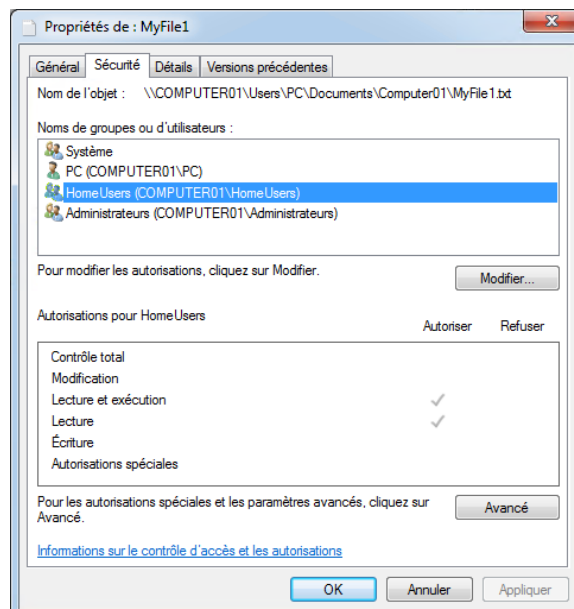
Propriétés de : MyFile1

Général | Sécurité | Détails | Versions précédentes

Nom de l'objet : \\COMPUTER01\Users\PC\Documents\Computer01\MyFile1.txt

Noms de groupes ou d'utilisateurs :

Système
PC (COMPUTER01\PC)
HomeUsers (COMPUTER01\HomeUsers)
Administrateurs (COMPUTER01\Administrateurs)

Pour modifier les autorisations, cliquez sur Modifier.

Modifier...

Autorisations pour HomeUsers

| | Autoriser | Refuser |
|---|---|---|
| Contrôle total | | |
| Modification | | |
| Lecture et exécution | ✓ | |
| Lecture | ✓ | |
| Écriture | | |
| Autorisations spéciales | | |

Pour les autorisations spéciales et les paramètres avancés, cliquez sur Avancé.

Avancé

Informations sur le contrôle d'accès et les autorisations

OK | Annuler | Appliquer